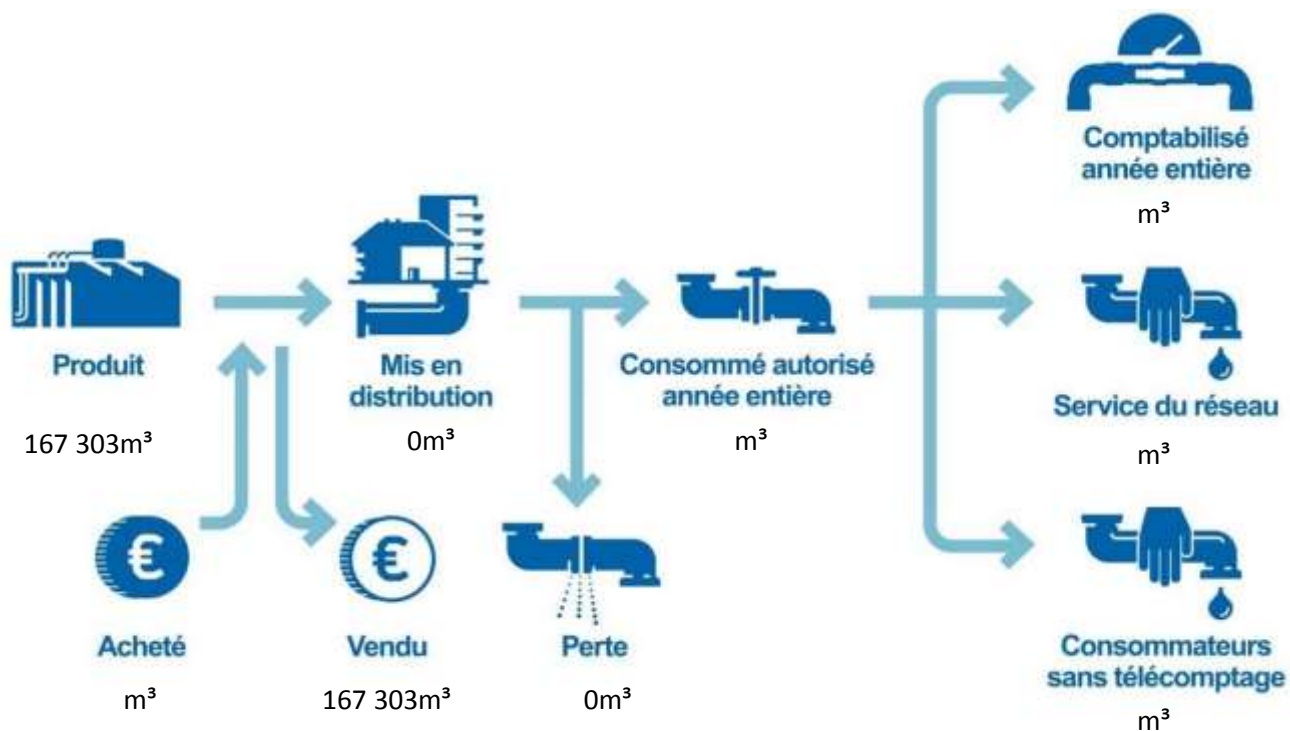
Produit

167 303m³

Mis en distribution

0m³

Consommé autorisé année entière

m³

Comptabilisé année entière

m³

Service du réseau

m³

Consommateurs sans télécomptage

m³

Acheté

m³

Vendu

167 303m³

Perte

0m³